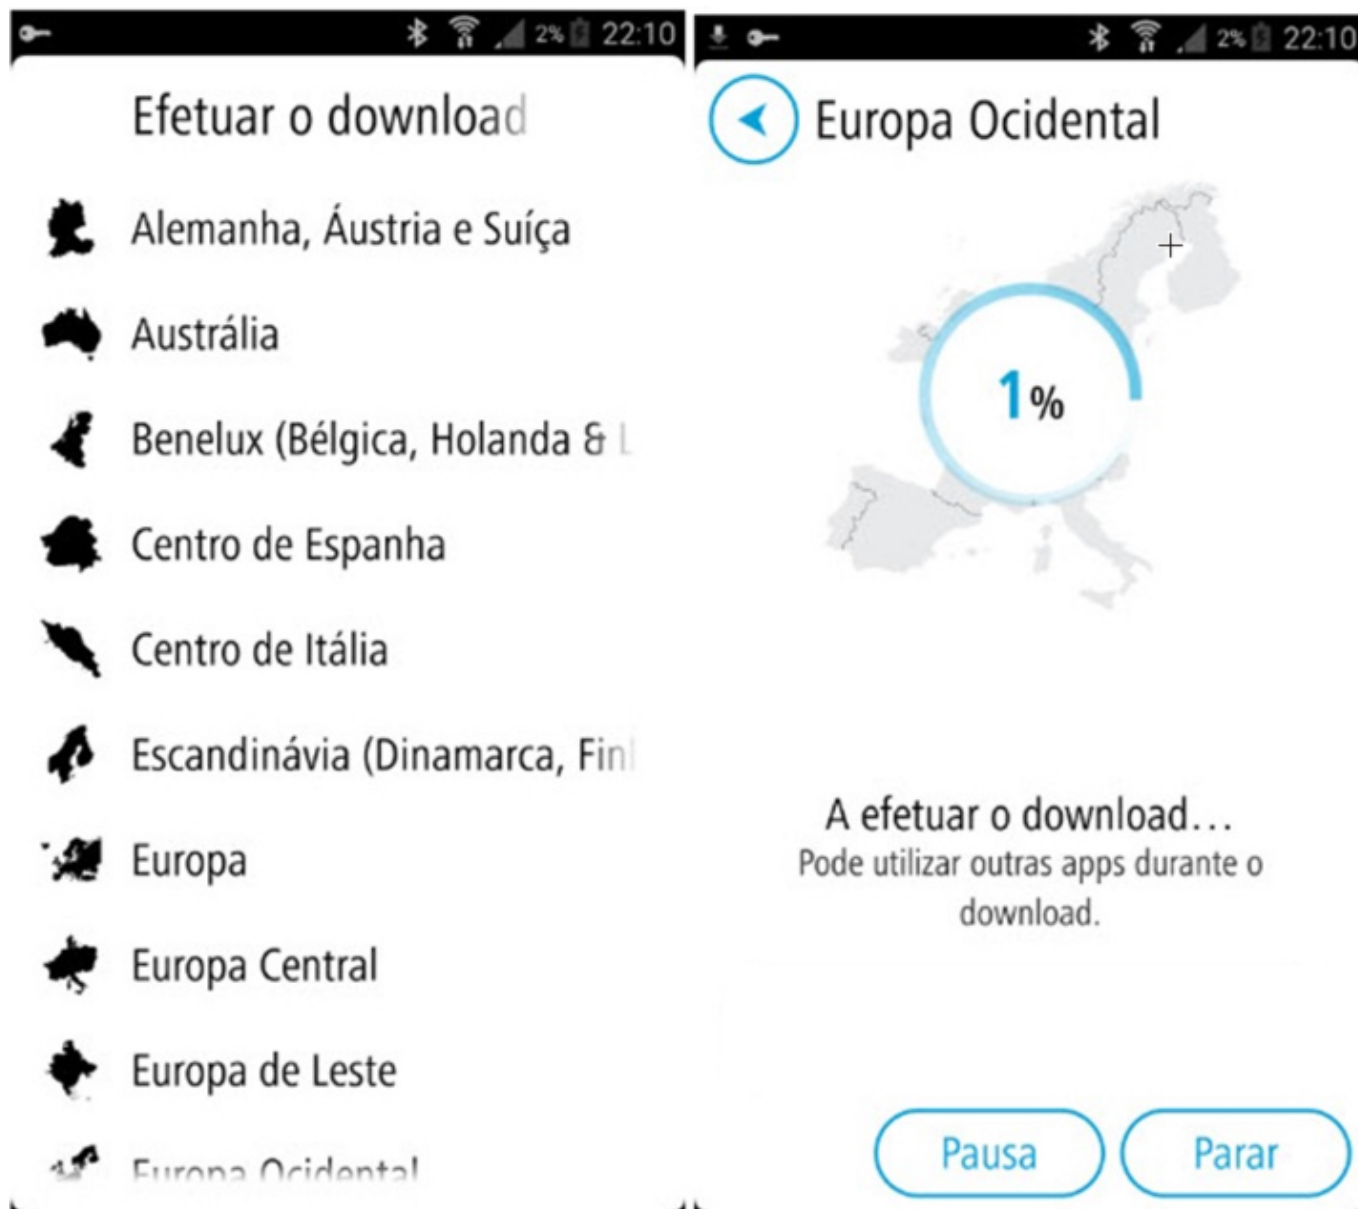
2% 22:10

Efetuar o download

Alemanha, Áustria e Suíça

Austrália

Benelux (Bélgica, Holanda & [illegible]

Centro de Espanha

Centro de Itália

Escandinávia (Dinamarca, Fin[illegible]

Europa

Europa Central

Europa de Leste

Europa Ocidental

2% 22:10

Europa Ocidental

1%

A efetuar o download...
Pode utilizar outras apps durante o download.

Pausa

Parar